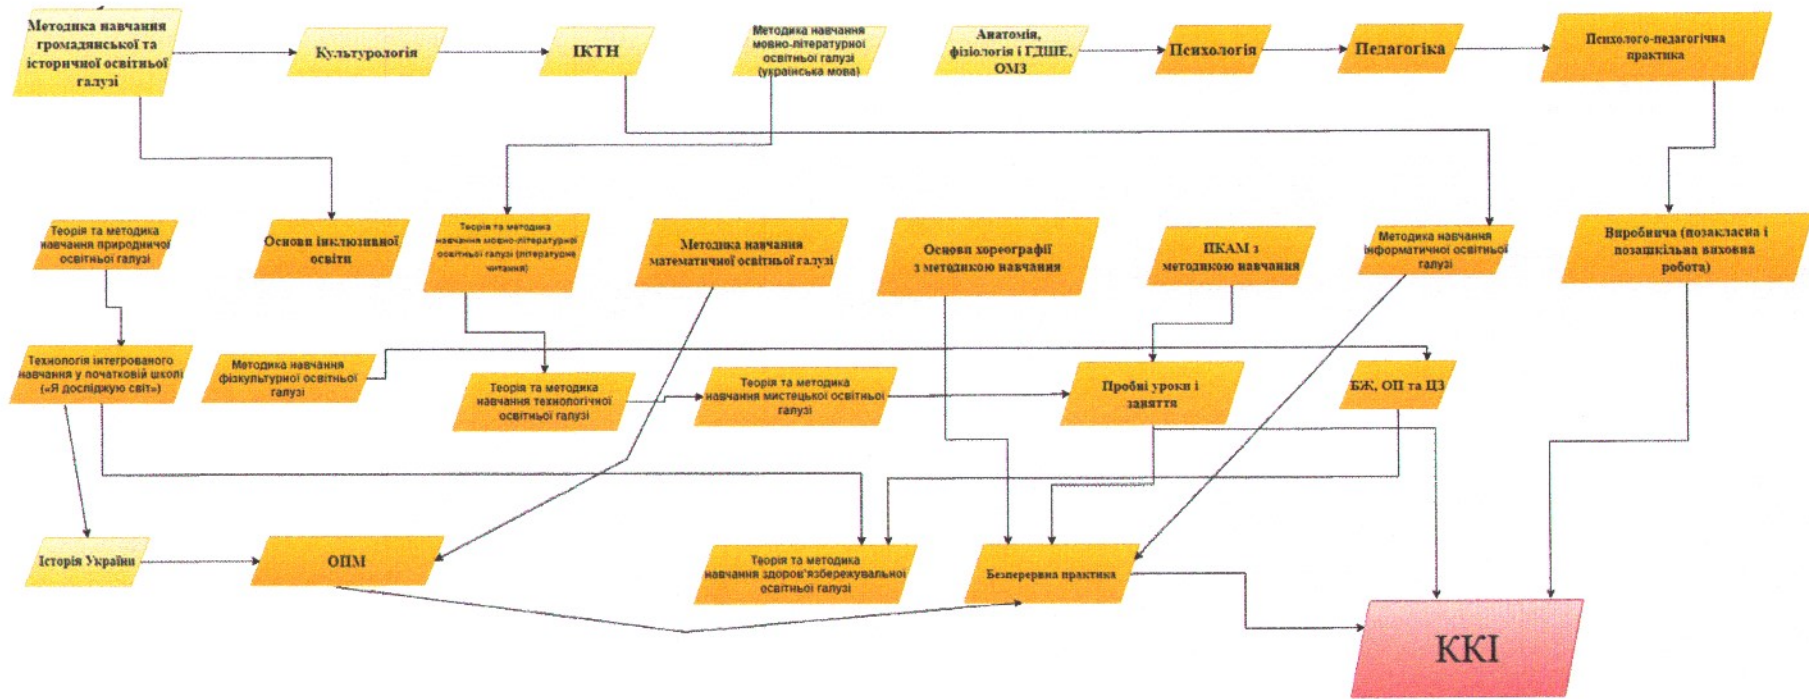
Методика навчання громадянської та історичної освітньої галузі

Культурологія

ІКТН

Методика навчання мовно-літературної освітньої галузі (українська мова)

Анатомія, фізіологія і ГДШЕ, ОМЗ

Психологія

Педагогіка

Психолого-педагогічна практика

Теорія та методика навчання природничої освітньої галузі

Основи інклюзивної освіти

Теорія та методика навчання мовно-літературної освітньої галузі (літературне читання)

Методика навчання математичної освітньої галузі

Основи хореографії з методикою навчання

ПКАМ з методикою навчання

Методика навчання інформатичної освітньої галузі

Виробнича (позакласна і позашкільна виховна робота)

Технологія інтегрованого навчання у початковій школі («Я досліджую світ»)

Методика навчання фізкультурної освітньої галузі

Теорія та методика навчання технологічної освітньої галузі

Теорія та методика навчання мистецької освітньої галузі

Пробні уроки і заняття

БЖ, ОП та ЦЗ

Історія України

ОПМ

Теорія та методика навчання здоров'язбережувальної освітньої галузі

Безперервна практика

ККІ